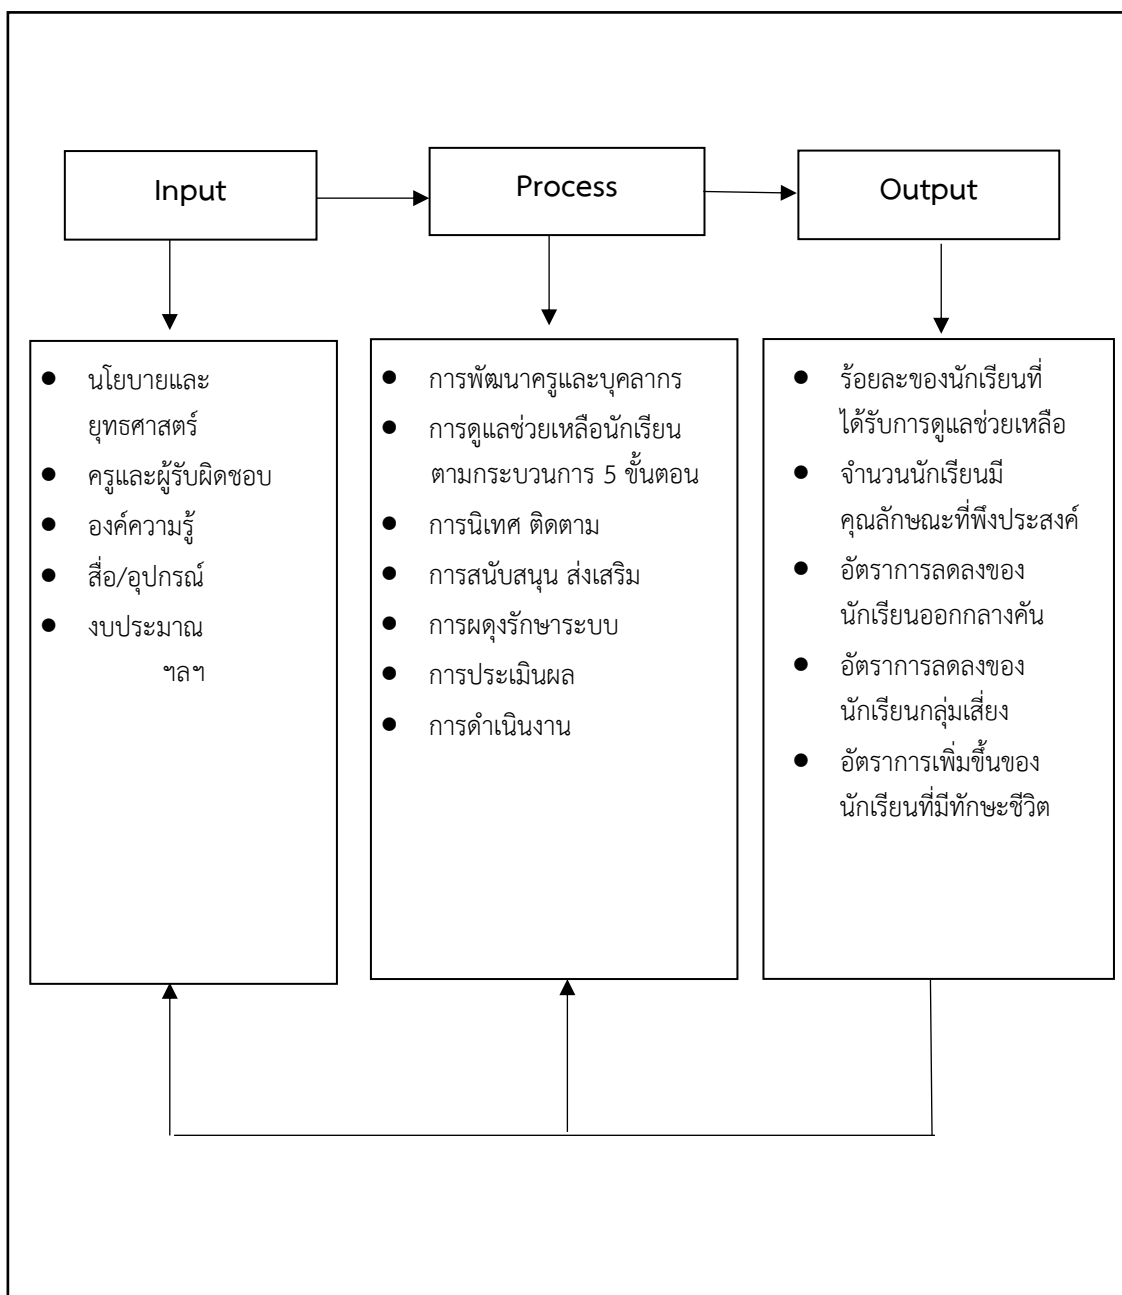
Input

Process

Output

- นโยบายและยุทธศาสตร์
- ครูและผู้รับผิดชอบ
- องค์ความรู้
- สื่อ/อุปกรณ์
- งบประมาณ ฯลฯ

- การพัฒนาครูและบุคลากร
- การดูแลช่วยเหลือนักเรียนตามกระบวนการ 5 ขั้นตอน
- การนิเทศ ติดตาม
- การสนับสนุน ส่งเสริม
- การผดุงรักษาระบบ
- การประเมินผล
- การดำเนินงาน

- ร้อยละของนักเรียนที่ได้รับการดูแลช่วยเหลือ
- จำนวนนักเรียนมีคุณลักษณะที่พึงประสงค์
- อัตราการลดลงของนักเรียนออกกลางคัน
- อัตราการลดลงของนักเรียนกลุ่มเสี่ยง
- อัตราการเพิ่มขึ้นของนักเรียนที่มีทักษะชีวิต